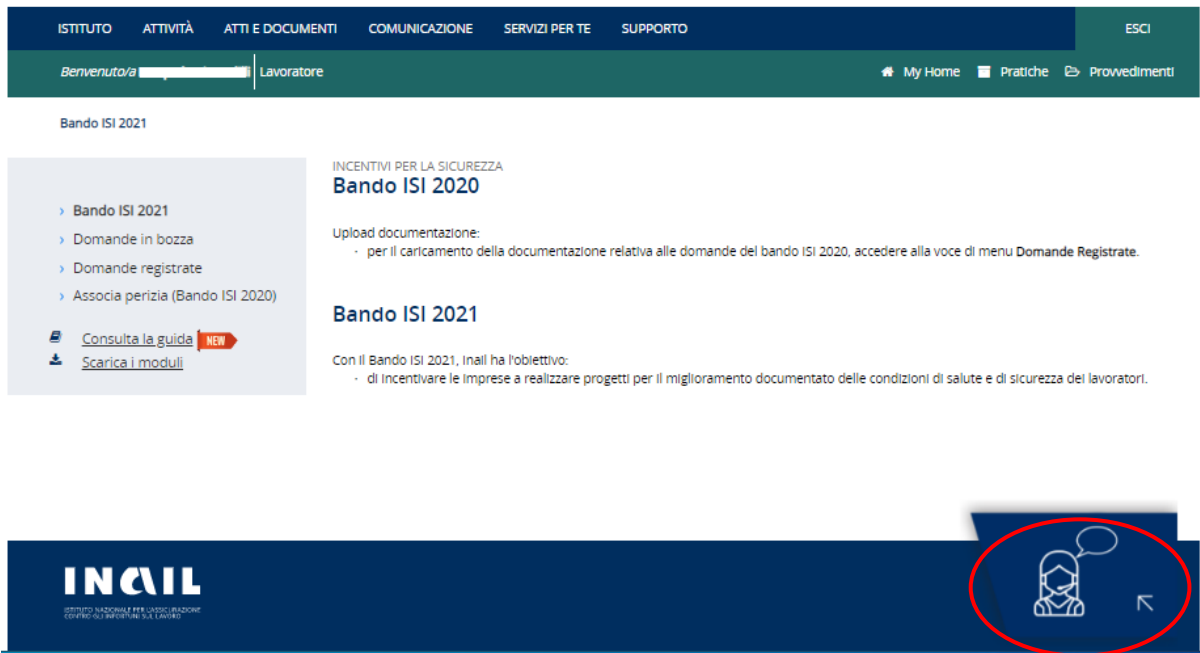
ISTITUTO ATTIVITÀ ATTI E DOCUMENTI COMUNICAZIONE SERVIZI PER TE SUPPORTO ESCI

Benvenuto/a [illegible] Lavoratore

My Home Pratiche Provvedimenti

Bando ISI 2021

› Bando ISI 2021
› Domande in bozza
› Domande registrate
› Associa perizia (Bando ISI 2020)

Consulta la guida NEW
Scarica i moduli

INCENTIVI PER LA SICUREZZA
Bando ISI 2020

Upload documentazione:
- per il caricamento della documentazione relativa alle domande del bando ISI 2020, accedere alla voce di menu Domande Registrate.

Bando ISI 2021

Con il Bando ISI 2021, Inail ha l'obiettivo:
- di incentivare le imprese a realizzare progetti per il miglioramento documentato delle condizioni di salute e di sicurezza dei lavoratori.

INAIL
ISTITUTO NAZIONALE PER L'ASSICURAZIONE CONTRO GLI INFORTUNI SUL LAVORO